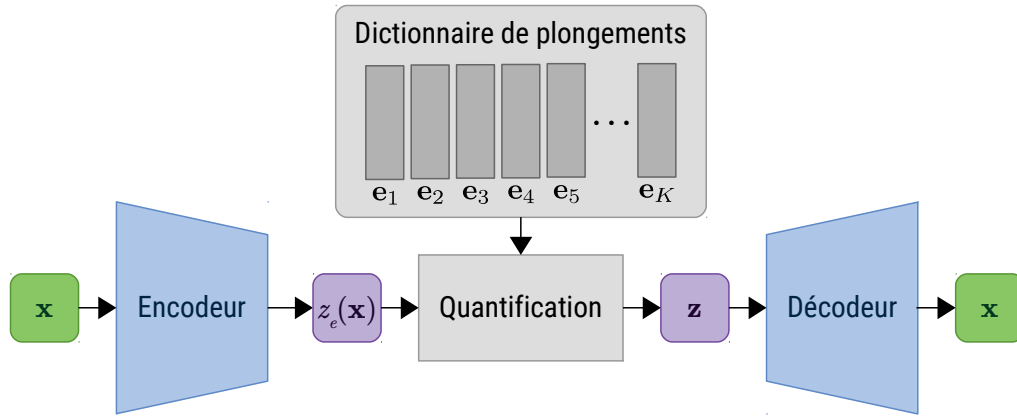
Dictionnaire de plongements

$\dots$

$\mathbf{e}_1$ $\mathbf{e}_2$ $\mathbf{e}_3$ $\mathbf{e}_4$ $\mathbf{e}_5$ $\mathbf{e}_K$

$\mathbf{x}$

Encodeur

$z_e(\mathbf{x})$

Quantification

$\mathbf{z}$

Décodeur

$\mathbf{x}$